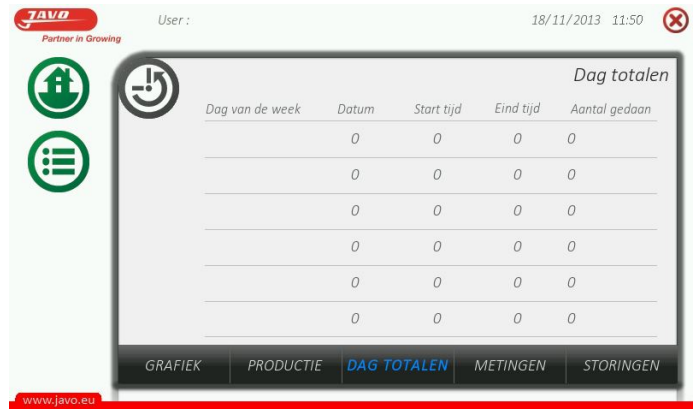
JAVO
Partner in Growing

User :

18/11/2013 11:50

Dag totalen

| Dag van de week | Datum | Start tijd | Eind tijd | Aantal gedaan |
|---|---|---|---|---|
| | 0 | 0 | 0 | 0 |
| | 0 | 0 | 0 | 0 |
| | 0 | 0 | 0 | 0 |
| | 0 | 0 | 0 | 0 |
| | 0 | 0 | 0 | 0 |
| | 0 | 0 | 0 | 0 |

GRAFIEK PRODUCTIE DAG TOTALEN METINGEN STORINGEN

www.javo.eu